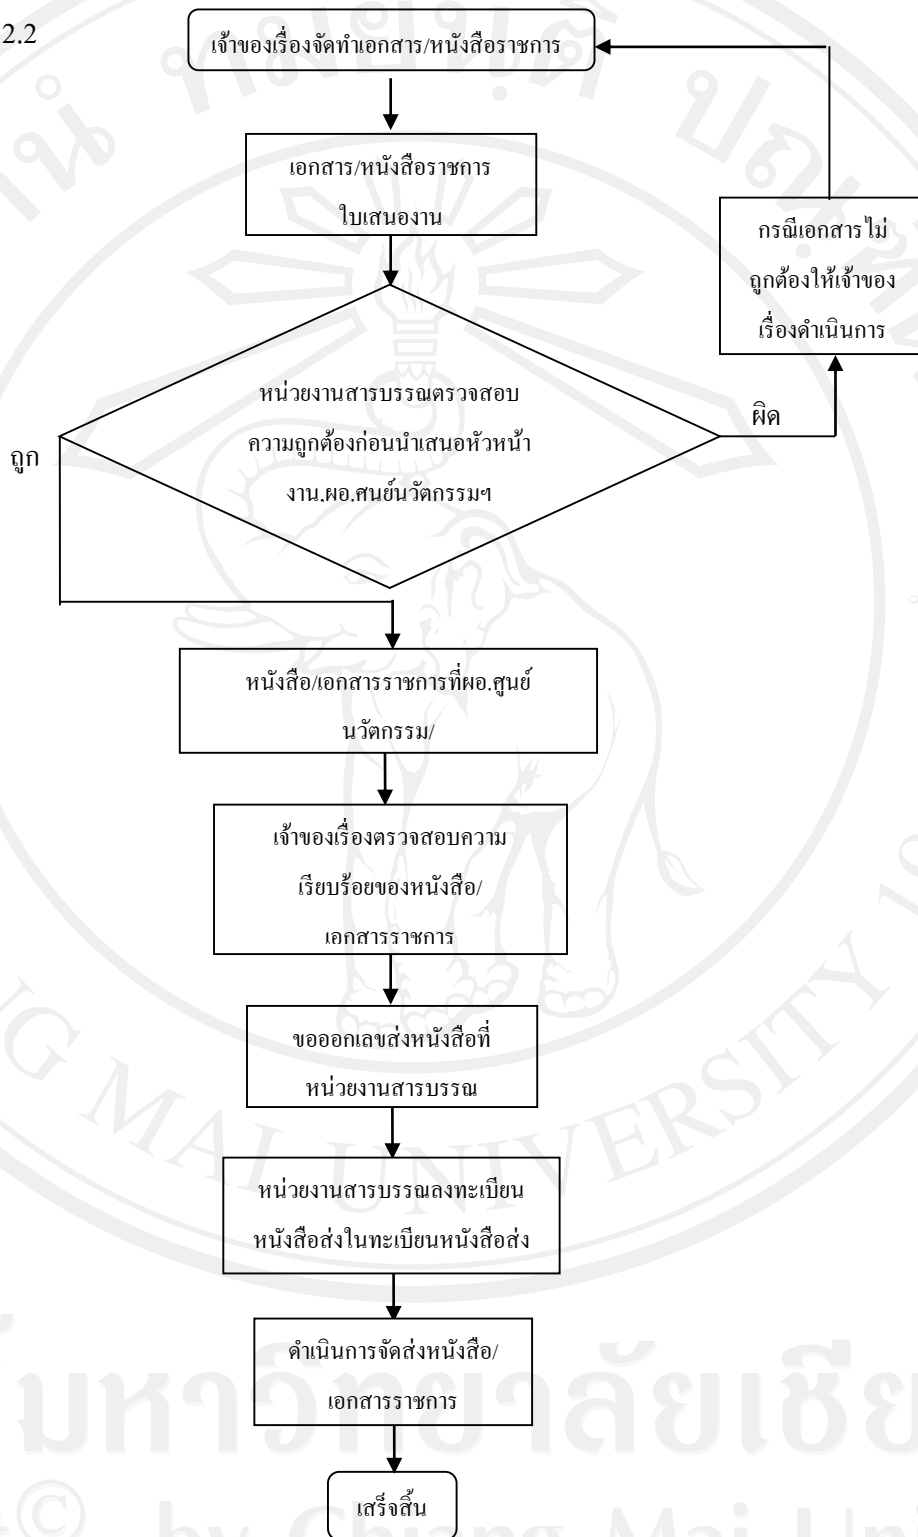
2.2

เจ้าของเรื่องจัดทำเอกสาร/หนังสือราชการ

เอกสาร/หนังสือราชการ ใบเสนองาน

กรณีเอกสารไม่ถูกต้องให้เจ้าของเรื่องดำเนินการ

หน่วยงานสารบรรณตรวจสอบความถูกต้องก่อนนำเสนอหัวหน้างาน.ผอ.ศนย์นวัตกรรมฯ

ผิด

ถูก

หนังสือ/เอกสารราชการที่ผอ.ศูนย์นวัตกรรม/

เจ้าของเรื่องตรวจสอบความเรียบร้อยของหนังสือ/เอกสารราชการ

ขอออกเลขส่งหนังสือที่หน่วยงานสารบรรณ

หน่วยงานสารบรรณลงทะเบียนหนังสือส่งในทะเบียนหนังสือส่ง

ดำเนินการจัดส่งหนังสือ/เอกสารราชการ

เสร็จสิ้น

มหาวิทยาลัยเชียงใหม่
© by Chiang Mai University